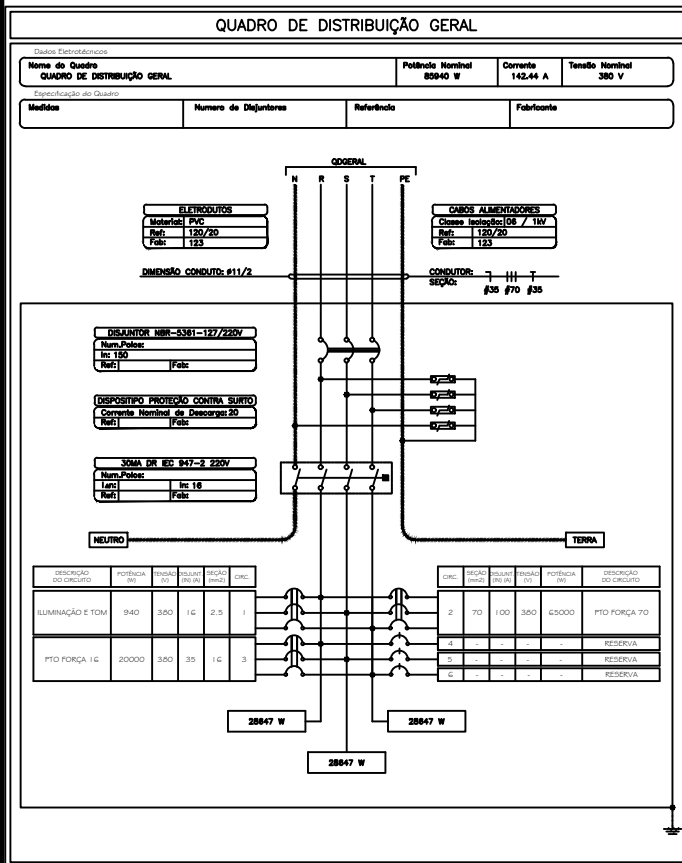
QUADRO DE DISTRIBUIÇÃO GERAL

Dados Eletrotécnicos

| Nome do Quadro QUADRO DE DISTRIBUIÇÃO GERAL | Potência Nominal 85940 W | Corrente 142.44 A | Tensão Nominal 380 V |
|---|---|---|---|

Especificação do Quadro

| Medidas | Numero de Disjunteres | Referência | Fabricante |
|---|---|---|---|

QDGERAL

N R S T PE

| ELETRODUTOS | |
|---|---|
| Material: | PVC |
| Ref: | 120/20 |
| Fab: | 123 |

| CABOS ALIMENTADORES | |
|---|---|
| Classe Isolação: | 06 / 1kV |
| Ref: | 120/20 |
| Fab: | 123 |

DIMENSÃO CONDUTO: ø11/2

CONDUTOR:
SEÇÃO:
#35 #70 #35

DISJUNTOR NBR-5361-127/220V
Num.Polos:
In: 150
Ref: Fab:

DISPOSITIPO PROTEÇÃO CONTRA SURTO
Corrente Nominal de Descarga: 20
Ref: Fab:

30MA DR IEC 947-2 220V
Num.Polos:
I∆n: In: 16
Ref: Fab:

NEUTRO

TERRA

| DESCRIÇÃO DO CIRCUITO | POTÊNCIA (W) | TENSÃO (V) | DISJUNT. (IN) (A) | SEÇÃO (mm2) | CIRC. |
|---|---|---|---|---|---|
| ILUMINAÇÃO E TOM | 940 | 380 | 16 | 2.5 | 1 |
| PTO FORÇA 16 | 20000 | 380 | 35 | 16 | 3 |

| CIRC. | SEÇÃO (mm2) | DISJUNT. (IN) (A) | TENSÃO (V) | POTÊNCIA (W) | DESCRIÇÃO DO CIRCUITO |
|---|---|---|---|---|---|
| 2 | 70 | 100 | 380 | 65000 | PTO FORÇA 70 |
| 4 | - | - | - | - | RESERVA |
| 5 | - | - | - | - | RESERVA |
| 6 | - | - | - | - | RESERVA |

28647 W

28647 W

28647 W